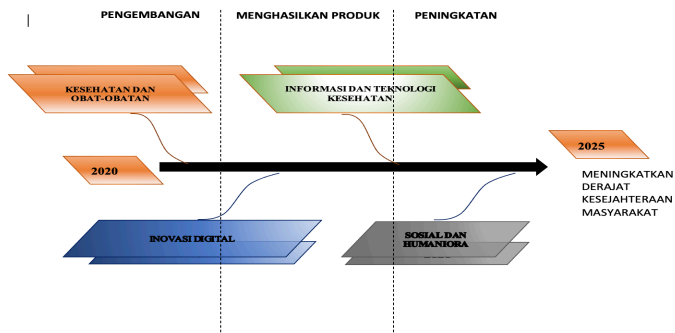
PENGEMBANGAN

MENGHASILKAN PRODUK

PENINGKATAN

KESEHATAN DAN OBAT-OBATAN

INFORMASI DAN TEKNOLOGI KESEHATAN

2020

2025

MENINGKATKAN DERAJAT KESEJAHTERAAN MASYARAKAT

INOVASI DIGITAL

SOSIAL DAN HUMANIORA